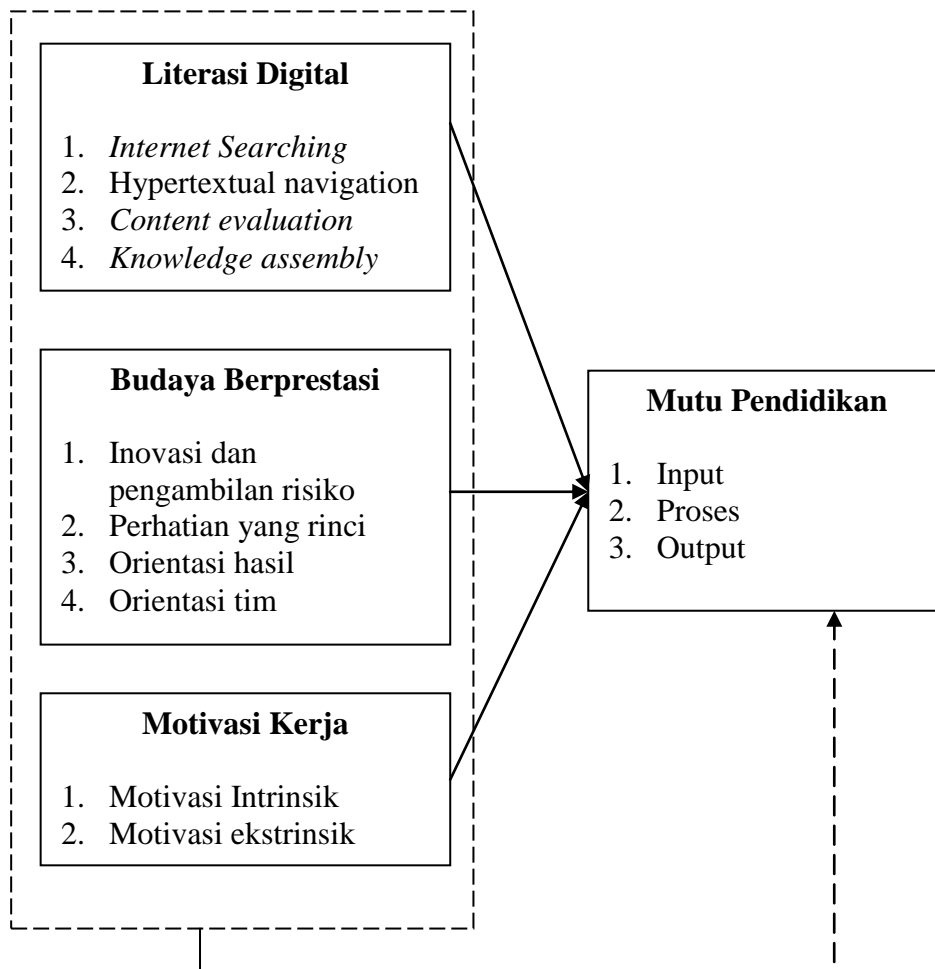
**Literasi Digital**

1. *Internet Searching*
2. Hypertextual navigation
3. *Content evaluation*
4. *Knowledge assembly*

**Budaya Berprestasi**

1. Inovasi dan pengambilan risiko
2. Perhatian yang rinci
3. Orientasi hasil
4. Orientasi tim

**Motivasi Kerja**

1. Motivasi Intrinsik
2. Motivasi ekstrinsik

**Mutu Pendidikan**

1. Input
2. Proses
3. Output